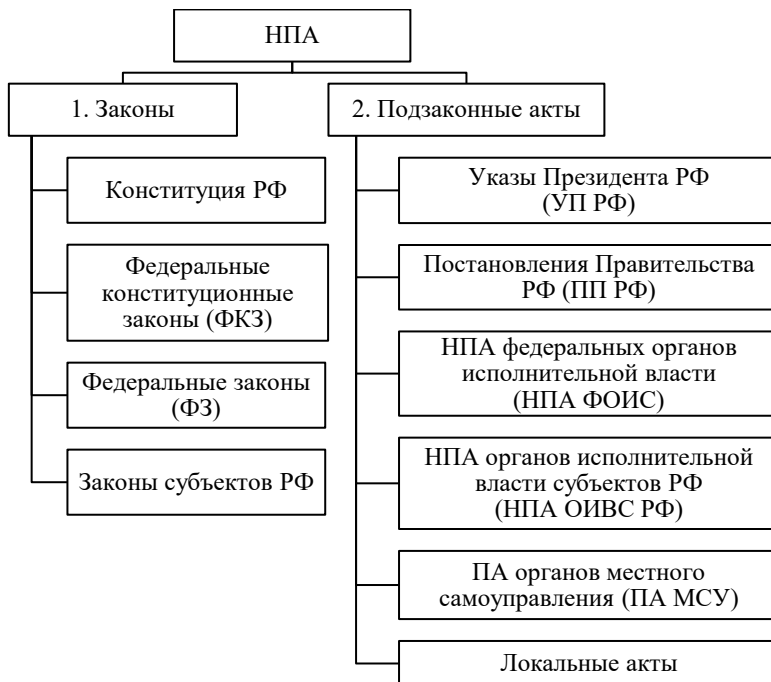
НПА

1. Законы

Конституция РФ

Федеральные конституционные законы (ФКЗ)

Федеральные законы (ФЗ)

Законы субъектов РФ

2. Подзаконные акты

Указы Президента РФ (УП РФ)

Постановления Правительства РФ (ПП РФ)

НПА федеральных органов исполнительной власти (НПА ФОИС)

НПА органов исполнительной власти субъектов РФ (НПА ОИВС РФ)

ПА органов местного самоуправления (ПА МСУ)

Локальные акты